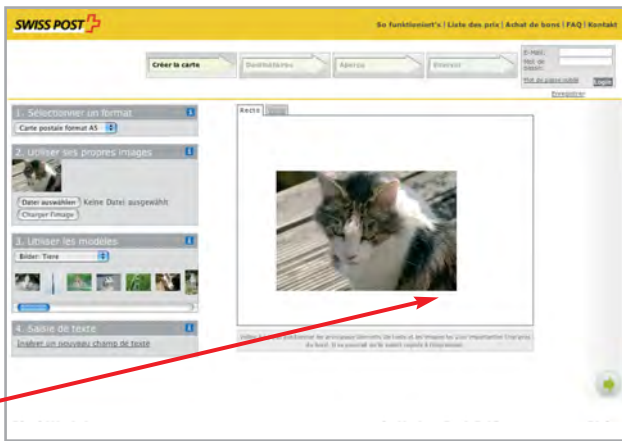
SWISS POST

So funktioniert's | Liste des prix | Achat de bons | FAQ | Kontakt

Créer la carte

Destinataires

Aperçu

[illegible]

E-Mail:

Mot de passe:

Mot de passe oublié

Login

Enregistrer

1. Sélectionner un format

Carte postale format A5

2. Utiliser ses propres images

Datei auswählen Keine Datei ausgewählt

Charger l'image

3. Utiliser les modèles

Bilder: Tiere

4. Saisie de texte

Insérer un nouveau champ de texte

Recto

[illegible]